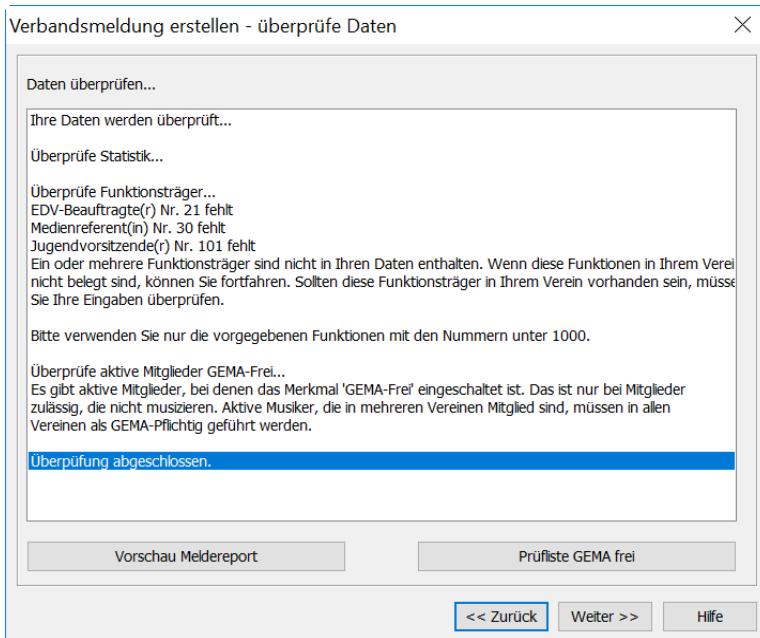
Verbandsmeldung erstellen - überprüfe Daten

Daten überprüfen...

Ihre Daten werden überprüft...

Überprüfe Statistik...

Überprüfe Funktionsträger...
EDV-Beauftragte(r) Nr. 21 fehlt
Medienreferent(in) Nr. 30 fehlt
Jugendvorsitzende(r) Nr. 101 fehlt
Ein oder mehrere Funktionsträger sind nicht in Ihren Daten enthalten. Wenn diese Funktionen in Ihrem Verei nicht belegt sind, können Sie fortfahren. Sollten diese Funktionsträger in Ihrem Verein vorhanden sein, müsse Sie Ihre Eingaben überprüfen.

Bitte verwenden Sie nur die vorgegebenen Funktionen mit den Nummern unter 1000.

Überprüfe aktive Mitglieder GEMA-Frei...
Es gibt aktive Mitglieder, bei denen das Merkmal 'GEMA-Frei' eingeschaltet ist. Das ist nur bei Mitglieder zulässig, die nicht musizieren. Aktive Musiker, die in mehreren Vereinen Mitglied sind, müssen in allen Vereinen als GEMA-Pflichtig geführt werden.

Überpüfung abgeschlossen.

Vorschau Meldereport

Prüfliste GEMA frei

<< Zurück

Weiter >>

Hilfe